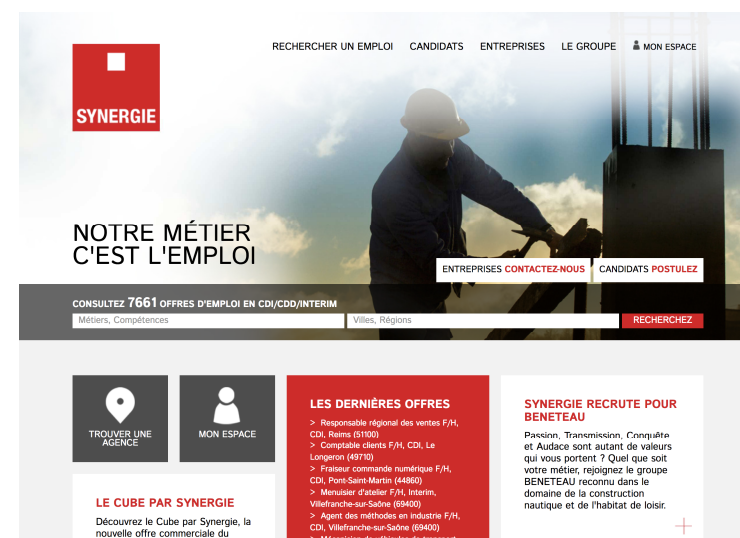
SYNERGIE

RECHERCHER UN EMPLOI CANDIDATS ENTREPRISES LE GROUPE MON ESPACE

NOTRE MÉTIER
C'EST L'EMPLOI

ENTREPRISES CONTACTEZ-NOUS CANDIDATS POSTULEZ

CONSULTEZ 7661 OFFRES D'EMPLOI EN CDI/CDD/INTERIM

Métiers, Compétences

Villes, Régions

RECHERCHEZ

TROUVER UNE AGENCE

MON ESPACE

LES DERNIÈRES OFFRES

> Responsable régional des ventes F/H, CDI, Reims (51100)
> Comptable clients F/H, CDI, Le Longeron (49710)
> Fraiseur commande numérique F/H, CDI, Pont-Saint-Martin (44860)
> Menuisier d'atelier F/H, Interim, Villefranche-sur-Saône (69400)
> Agent des méthodes en industrie F/H, CDI, Villefranche-sur-Saône (69400)
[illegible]

SYNERGIE RECRUTE POUR BENETEAU

Passion, Transmission, Conquête et Audace sont autant de valeurs qui vous portent ? Quel que soit votre métier, rejoignez le groupe BENETEAU reconnu dans le domaine de la construction nautique et de l'habitat de loisir.

+

LE CUBE PAR SYNERGIE

Découvrez le Cube par Synergie, la nouvelle offre commerciale du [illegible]